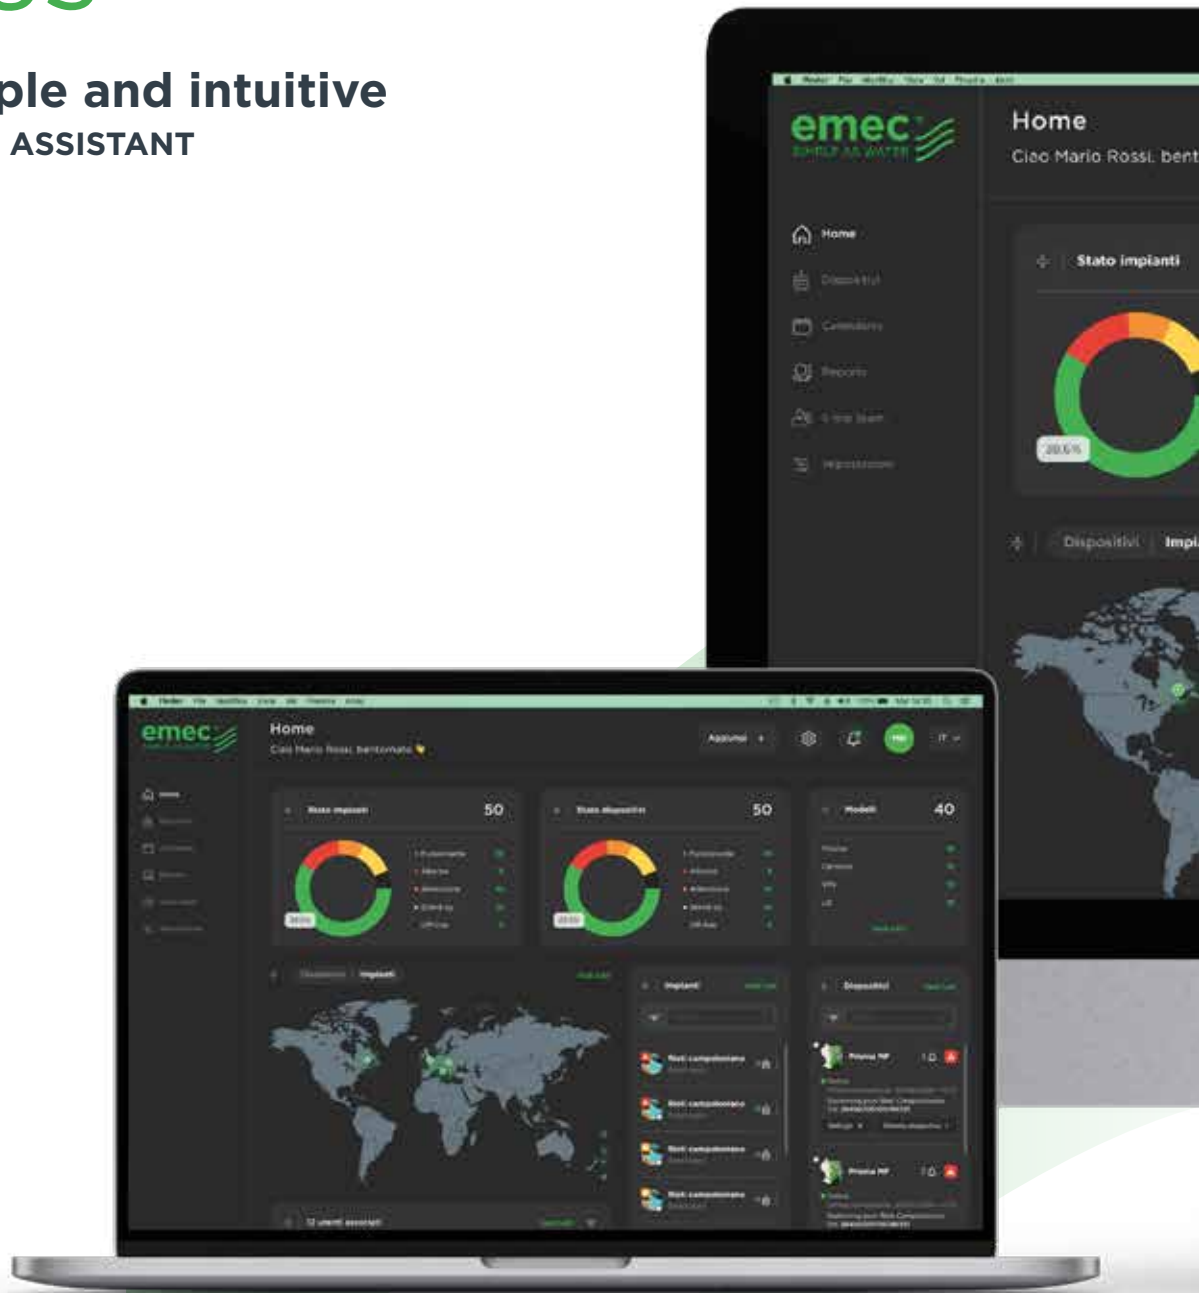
ple and intuitive
ASSISTANT

emec
SIMPLE AS WATER

Home
Ciao Mario Rossi, bent

Home
Dispositivi
Calendario
Reports
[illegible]
Impostazioni

Stato impianti

20.5%

Dispositivi
Impi

emec

Home
Ciao Mario Rossi, bentornato

Aggiungi
MR
IT

Stato impianti
50
Stato dispositivi
50
Modelli
40

Dispositivi
Impianti

Impianti
Dispositivi

Rist. campobomano
Rist. campobomano
Rist. campobomano
Rist. campobomano

Prisma MF
Prisma MF

12 utenti associati